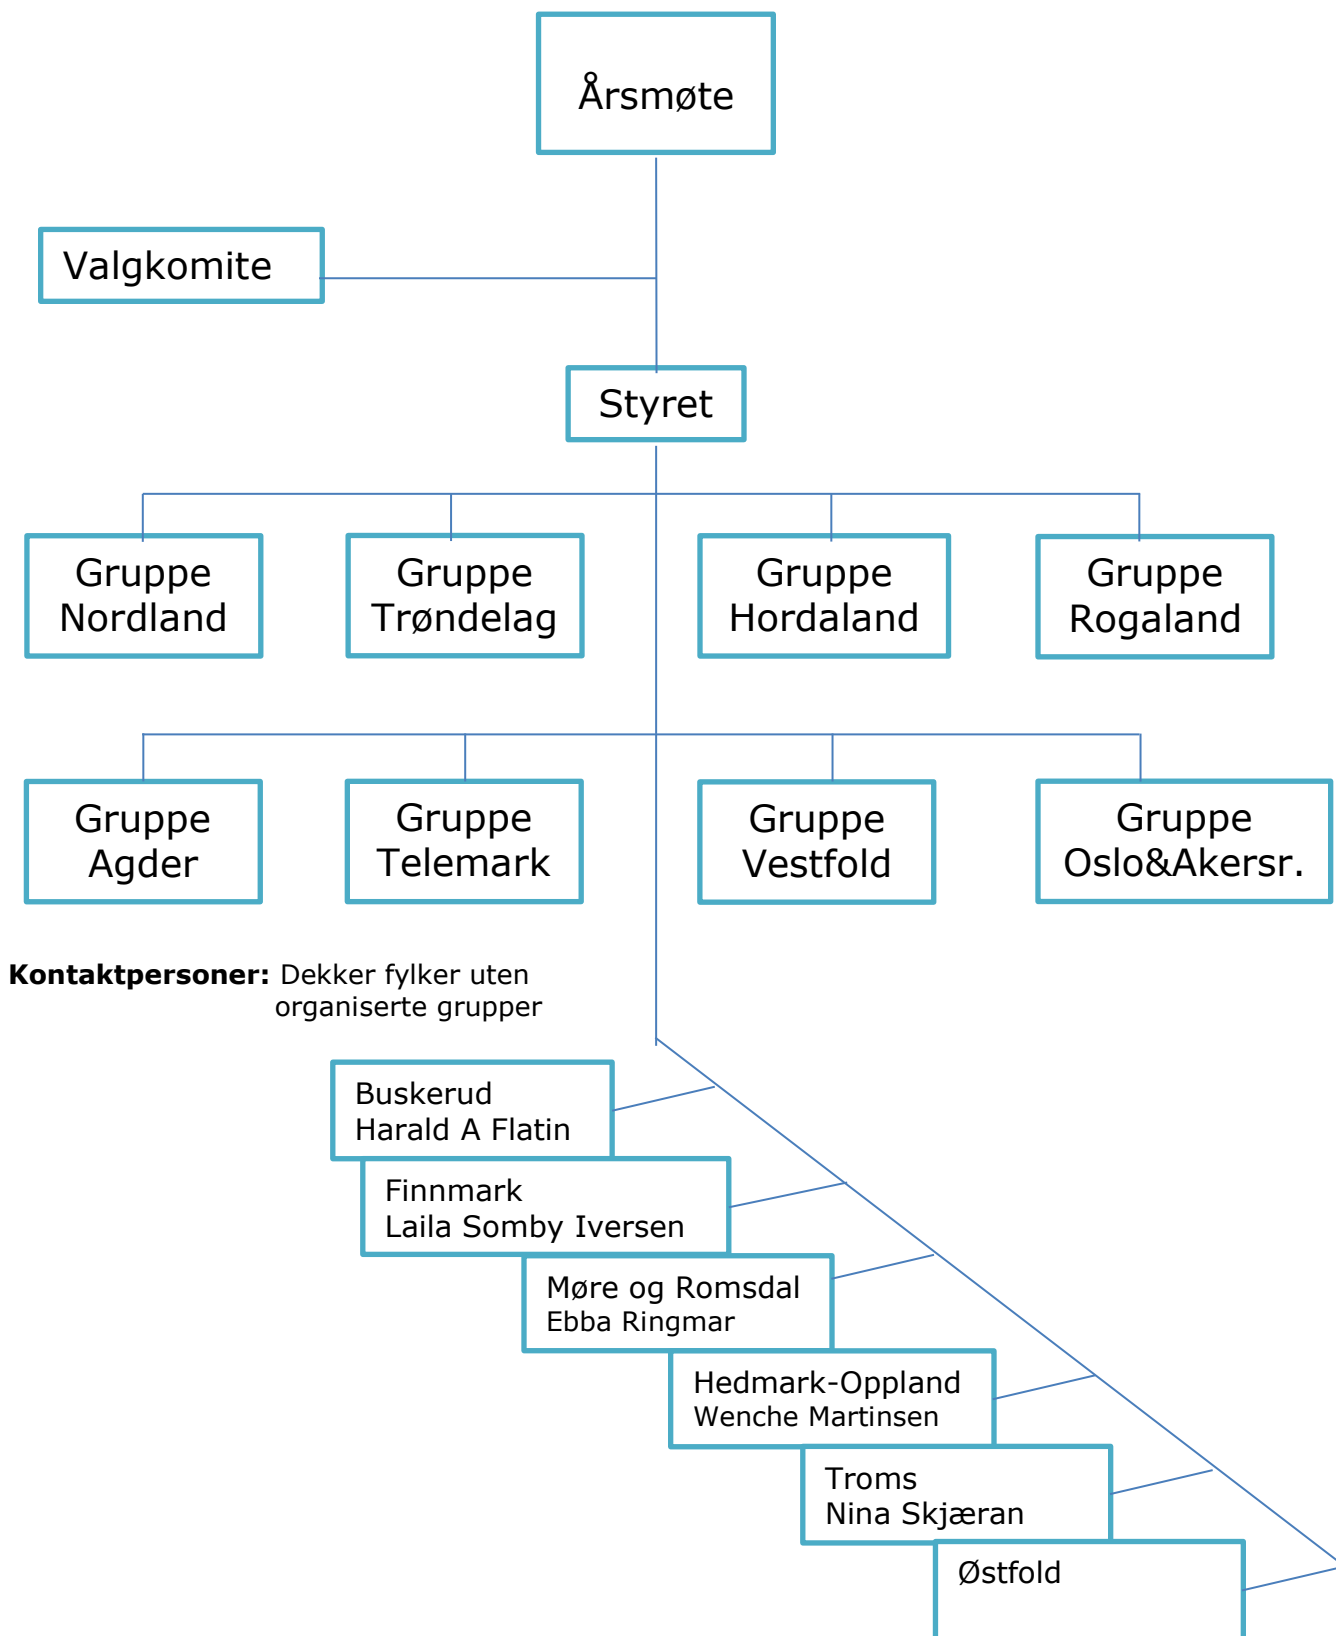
Årsmøte

Valgkomite

Styret

Gruppe Nordland

Gruppe Trøndelag

Gruppe Hordaland

Gruppe Rogaland

Gruppe Agder

Gruppe Telemark

Gruppe Vestfold

Gruppe Oslo&Akersr.

**Kontaktpersoner:** Dekker fylker uten organiserte grupper

Buskerud
Harald A Flatin

Finnmark
Laila Somby Iversen

Møre og Romsdal
Ebba Ringmar

Hedmark-Oppland
Wenche Martinsen

Troms
Nina Skjæran

Østfold